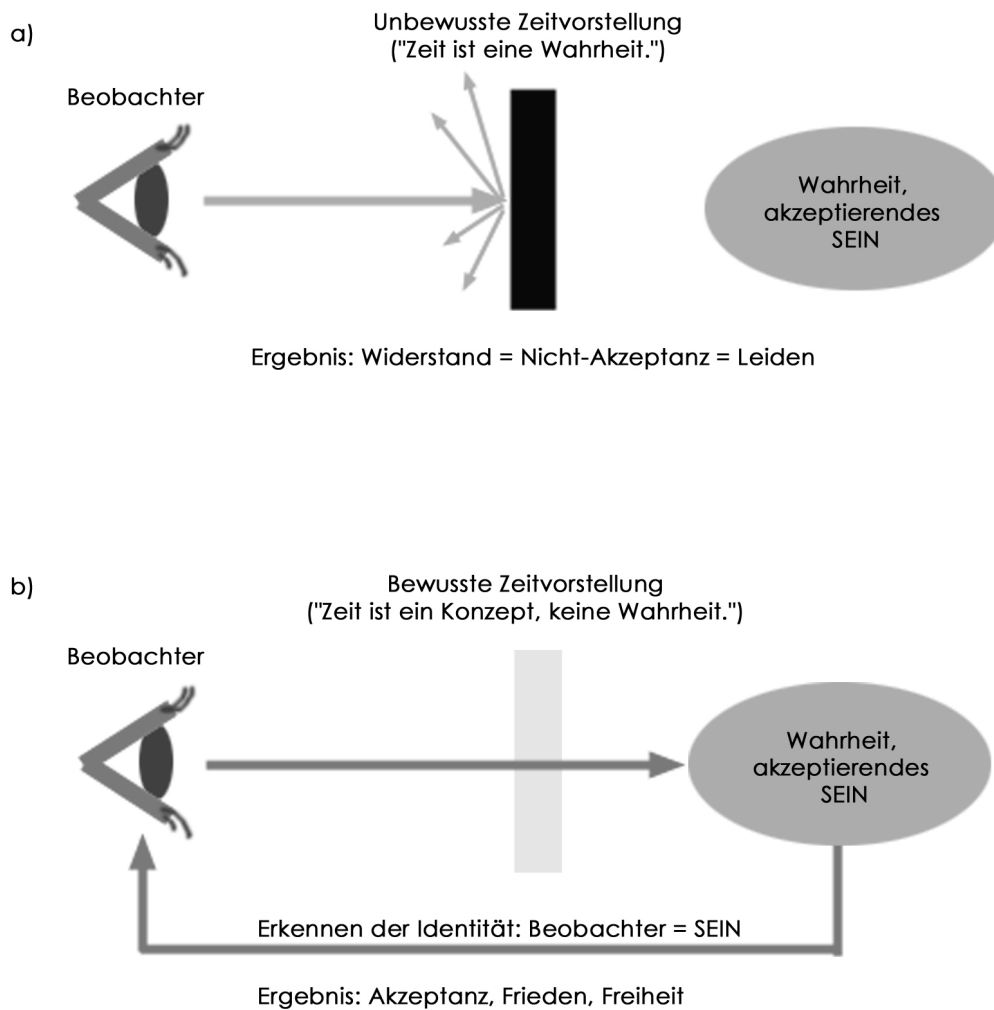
a)

Unbewusste Zeitvorstellung
("Zeit ist eine Wahrheit.")

Beobachter

Wahrheit, akzeptierendes SEIN

Ergebnis: Widerstand = Nicht-Akzeptanz = Leiden

b)

Bewusste Zeitvorstellung
("Zeit ist ein Konzept, keine Wahrheit.")

Beobachter

Wahrheit, akzeptierendes SEIN

Erkennen der Identität: Beobachter = SEIN

Ergebnis: Akzeptanz, Frieden, Freiheit